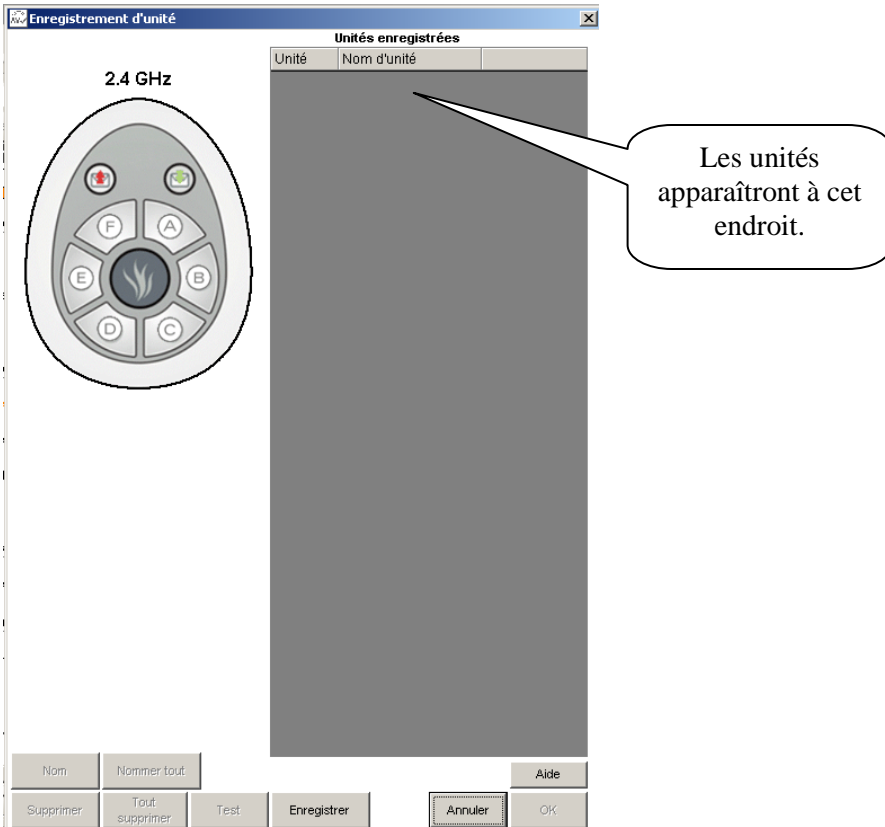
Enregistrement d'unité

2.4 GHz

F A E B D C

Unités enregistrées

| Unité | Nom d'unité | |
|---|---|---|

Les unités apparaîtront à cet endroit.

Nom
Nommer tout
Aide
Supprimer
Tout supprimer
Test
Enregistrer
Annuler
OK